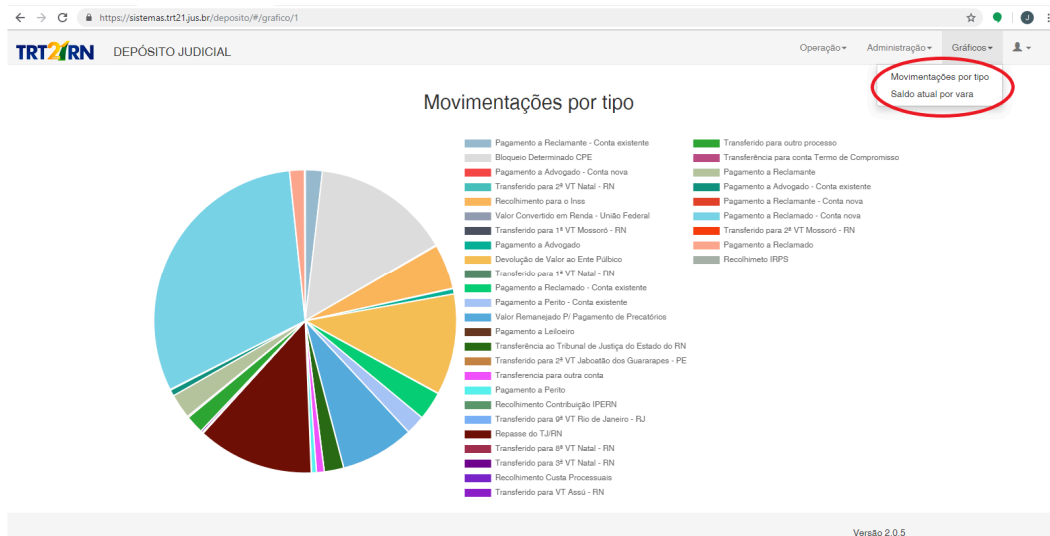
https://sistemas.trt21.jus.br/deposito/#/grafico/1

TRT21RN DEPÓSITO JUDICIAL

Operação▾ Administração▾ Gráficos▾

Movimentações por tipo
Saldo atual por vara

Movimentações por tipo

Pagamento a Reclamante - Conta existente
Bloqueio Determinado CPE
Pagamento a Advogado - Conta nova
Transferido para 2ª VT Natal - RN
Recolhimento para o Inss
Valor Convertido em Renda - União Federal
Transferido para 1ª VT Mossoró - RN
Pagamento a Advogado
Devolução de Valor ao Ente Público
Transferido para 1ª VT Natal - RN
Pagamento a Reclamado - Conta existente
Pagamento a Perito - Conta existente
Valor Remanejado P/ Pagamento de Precatórios
Pagamento a Leiloeiro
Transferência ao Tribunal de Justiça do Estado do RN
Transferido para 2ª VT Jaboatão dos Guararapes - PE
Transferencia para outra conta
Pagamento a Perito
Recolhimento Contribuição IPERN
Transferido para 9ª VT Rio de Janeiro - RJ
Repasse do TJ/RN
Transferido para 8ª VT Natal - RN
Transferido para 3ª VT Natal - RN
Recolhimento Custa Processuais
Transferido para VT Assú - RN

Transferido para outro processo
Transferência para conta Termo de Compromisso
Pagamento a Reclamante
Pagamento a Advogado - Conta existente
Pagamento a Reclamante - Conta nova
Pagamento a Reclamado - Conta nova
Transferido para 2ª VT Mossoró - RN
Pagamento a Reclamado
Recolhimeto IRPS

Versão 2.0.5